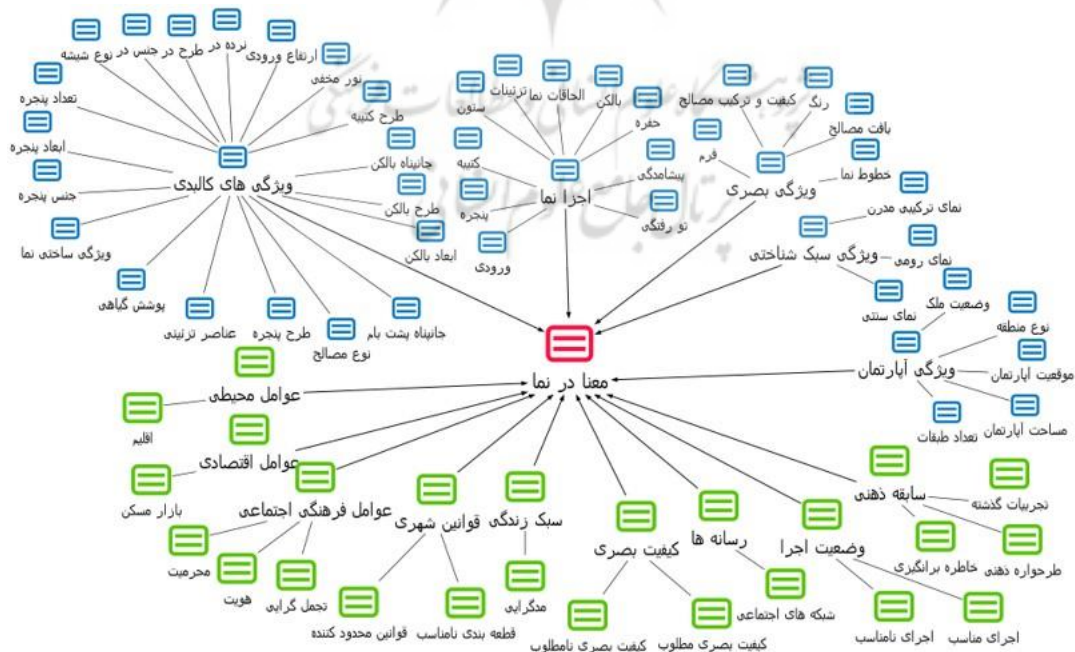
معنا در نما

ویژگی های کالبدی
ارتفاع ورودی
نرده در طرح در جنس در نوع شیشه
نور مخفی
تعداد پنجره
طرح کتیبه
ابعاد پنجره
جانپناه بالکن
جنس پنجره
طرح بالکن
ویژگی ساختی نما
ابعاد بالکن
پوشش گیاهی
عناصر تزئینی
طرح پنجره
نوع مصالح
جانپناه پشت بام

اجزا نما
ستون
تزئینات
الحاقات نما
بالکن
حفره
کتیبه
پیشامدگی
پنجره
تو رفتگی
ورودی

ویژگی بصری
رنگ
کیفیت و ترکیب مصالح
بافت مصالح
فرم
خطوط نما

ویژگی سبک شناختی
نمای ترکیبی مدرن
نمای رومی
نمای سنتی

ویژگی آپارتمان
وضعیت ملک
نوع منطقه
موقعیت آپارتمان
مساحت آپارتمان
تعداد طبقات

عوامل محیطی
اقلیم
عوامل اقتصادی
بازار مسکن
عوامل فرهنگی اجتماعی
محرمیت
هویت
تجمل گرایی
قوانین شهری
قوانین محدود کننده
قطعه بندی نامناسب
سبک زندگی
مدگرایی
کیفیت بصری
کیفیت بصری نامطلوب
کیفیت بصری مطلوب
رسانه ها
شبکه های اجتماعی
وضعیت اجرا
اجرای نامناسب
اجرای مناسب
سابقه ذهنی
تجربیات گذشته
خاطره برانگیزی
طرحواره ذهنی